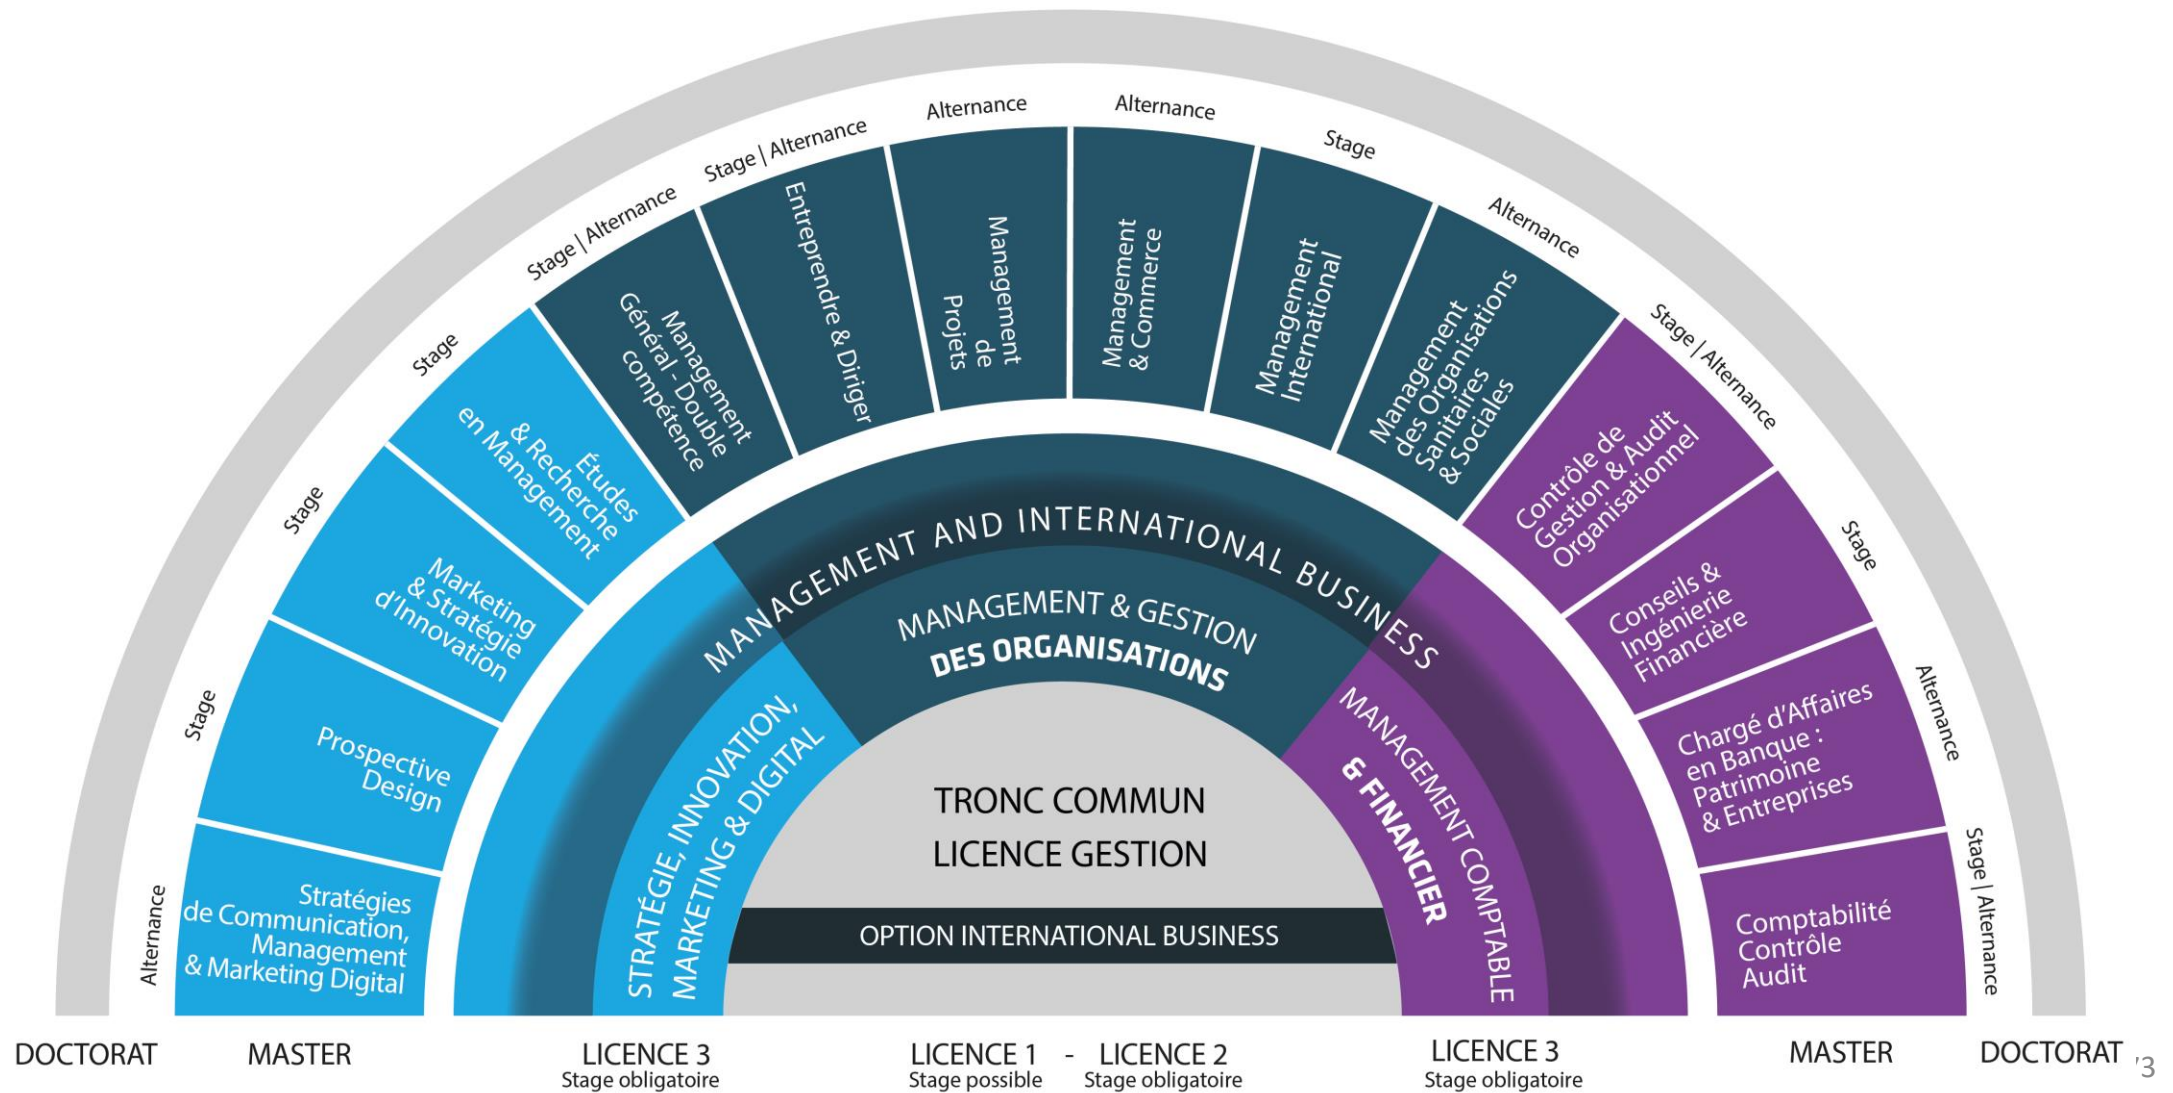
Alternance
Stratégies de Communication, Management & Marketing Digital

Stage
Prospective Design

Stage
Marketing & Stratégie d'Innovation

Stage
Études & Recherche en Management

Stage | Alternance
Management Général - Double compétence

Stage | Alternance
Entreprendre & Diriger

Alternance
Management de Projets

Alternance
Management & Commerce

Stage
Management International

Alternance
Management des Organisations Sanitaires & Sociales

Stage | Alternance
Contrôle de Gestion & Audit Organisationnel

Stage
Conseils & Ingénierie Financière

Alternance
Chargé d'Affaires en Banque : Patrimoine & Entreprises

Stage | Alternance
Comptabilité Contrôle Audit

MANAGEMENT AND INTERNATIONAL BUSINESS

STRATÉGIE, INNOVATION, MARKETING & DIGITAL

MANAGEMENT & GESTION DES ORGANISATIONS

MANAGEMENT COMPTABLE & FINANCIER

TRONC COMMUN
LICENCE GESTION

OPTION INTERNATIONAL BUSINESS

DOCTORAT
MASTER
LICENCE 3
Stage obligatoire
LICENCE 1
Stage possible
-
LICENCE 2
Stage obligatoire
LICENCE 3
Stage obligatoire
MASTER
DOCTORAT
3